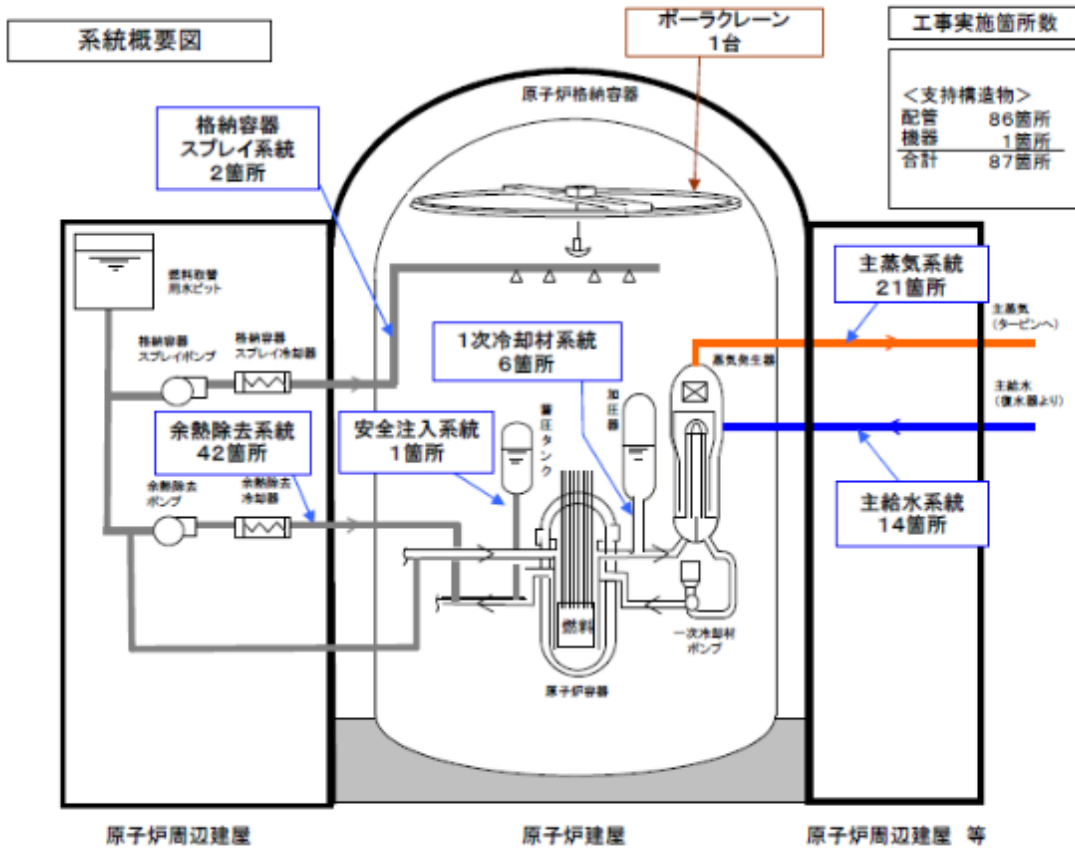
系統概要図

ポーラクレーン
1台

工事実施箇所数

<支持構造物>
配管　86箇所
機器　1箇所
合計　87箇所

原子炉格納容器

格納容器
スプレイ系統
2箇所

燃料取替
用水ピット

格納容器
スプレイポンプ

格納容器
スプレイ冷却器

主蒸気系統
21箇所

主蒸気
(タービンへ)

1次冷却材系統
6箇所

蒸気発生器

主給水
(復水器より)

余熱除去系統
42箇所

安全注入系統
1箇所

蓄圧タンク

加圧器

主給水系統
14箇所

余熱除去
ポンプ

余熱除去
冷却器

燃料

一次冷却材
ポンプ

原子炉容器

原子炉周辺建屋

原子炉建屋

原子炉周辺建屋　等